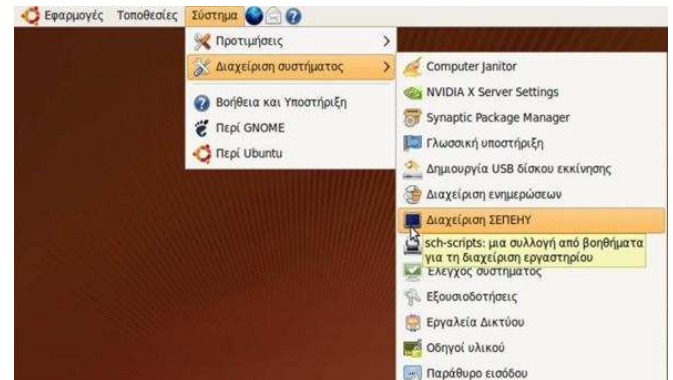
Εφαρμογές Τοποθεσίες Σύστημα

Προτιμήσεις
Διαχείριση συστήματος
Βοήθεια και Υποστήριξη
Περί GNOME
Περί Ubuntu

Computer Janitor
NVIDIA X Server Settings
Synaptic Package Manager
Γλωσσική υποστήριξη
Δημιουργία USB δίσκου εκκίνησης
Διαχείριση ενημερώσεων
Διαχείριση ΣΕΠΕΗΥ
sch-scripts: μια συλλογή από βοηθήματα για τη διαχείριση εργαστηρίου
Έλεγχος συστήματος
Εξουσιοδοτήσεις
Εργαλεία Δικτύου
Οδηγοί υλικού
Παράθυρο εισόδου